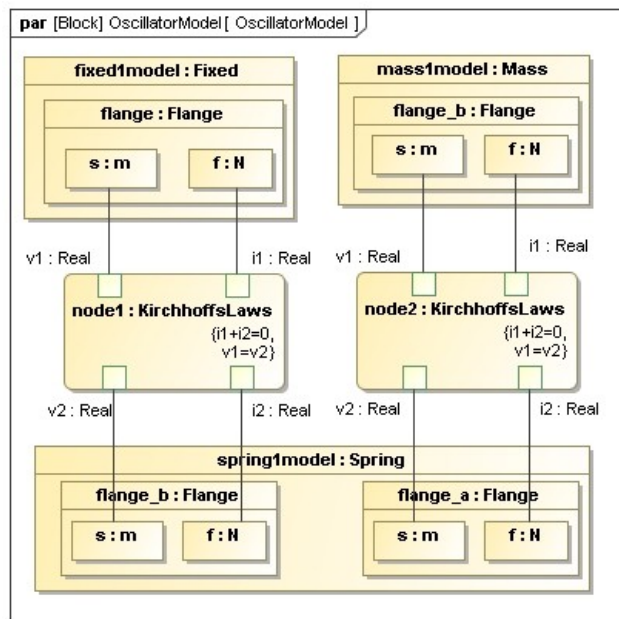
par [Block] OscillatorModel [ OscillatorModel ]

fixed1model : Fixed

flange : Flange

s : m

f : N

mass1model : Mass

flange_b : Flange

s : m

f : N

v1 : Real

i1 : Real

v1 : Real

i1 : Real

node1 : KirchhoffsLaws

{i1+i2=0, v1=v2}

node2 : KirchhoffsLaws

{i1+i2=0, v1=v2}

v2 : Real

i2 : Real

v2 : Real

i2 : Real

spring1model : Spring

flange_b : Flange

s : m

f : N

flange_a : Flange

s : m

f : N